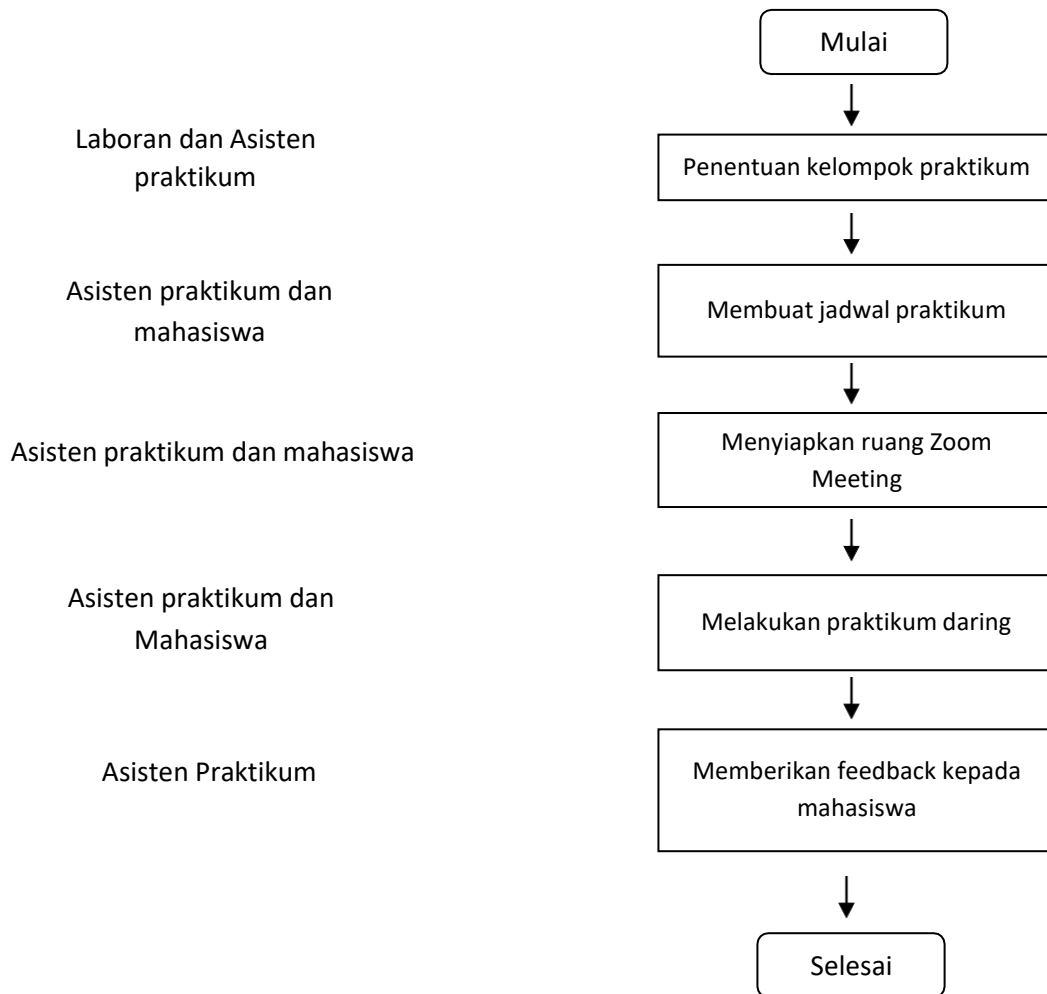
Mulai

Laboran dan Asisten praktikum

Penentuan kelompok praktikum

Asisten praktikum dan mahasiswa

Membuat jadwal praktikum

Asisten praktikum dan mahasiswa

Menyiapkan ruang Zoom Meeting

Asisten praktikum dan Mahasiswa

Melakukan praktikum daring

Asisten Praktikum

Memberikan feedback kepada mahasiswa

Selesai